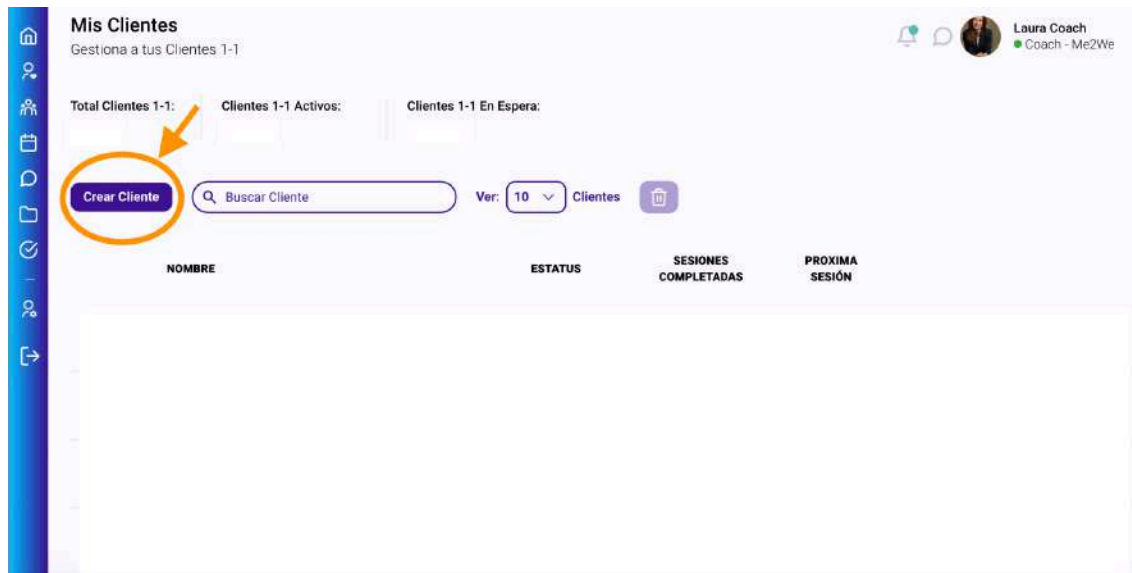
Mis Clientes
Gestiona a tus Clientes 1-1

Laura Coach
Coach - Me2We

Total Clientes 1-1:
Clientes 1-1 Activos:
Clientes 1-1 En Espera:

Crear Cliente
Buscar Cliente
Ver: 10 Clientes

| NOMBRE | ESTATUS | SESIONES COMPLETADAS | PROXIMA SESIÓN |
|---|---|---|---|